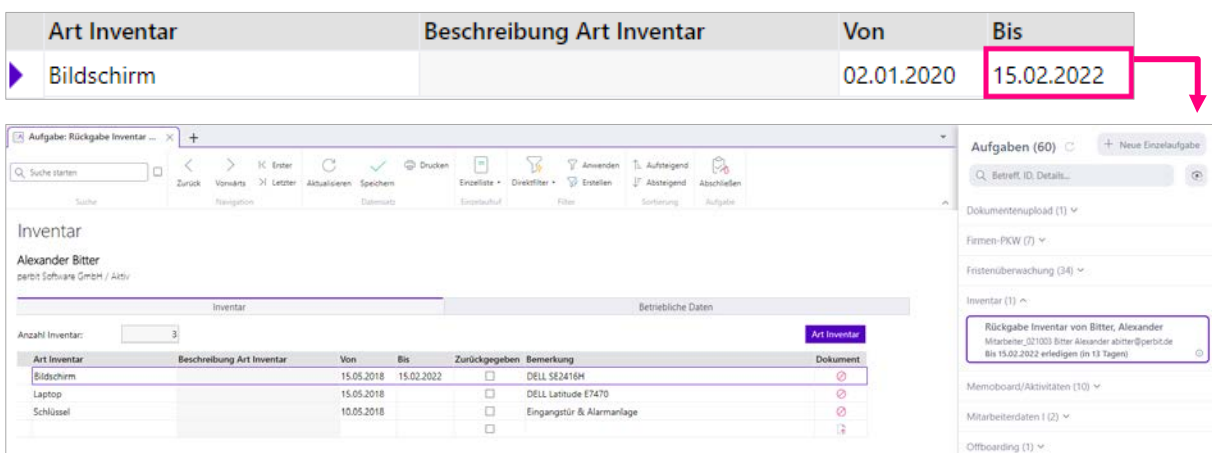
| Art Inventar | Beschreibung Art Inventar | Von | Bis |
|---|---|---|---|
| Bildschirm | | 02.01.2020 | 15.02.2022 |

Aufgabe: Rückgabe Inventar ... ×  +

Suche starten

Suche

Zurück Vorwärts Erster Letzter

Navigation

Aktualisieren Speichern Drucken

Datensatz

Einzelliste

Einzelaufruf

Direktfilter Anwenden Erstellen

Filter

Aufsteigend Absteigend

Sortierung

Abschließen

Aufgabe

Inventar

Alexander Bitter
perbit Software GmbH / Aktiv

Inventar | Betriebliche Daten

Anzahl Inventar: 3

Art Inventar

| Art Inventar | Beschreibung Art Inventar | Von | Bis | Zurückgegeben | Bemerkung | Dokument |
|---|---|---|---|---|---|---|
| Bildschirm | | 15.05.2018 | 15.02.2022 | ☐ | DELL SE2416H | |
| Laptop | | 15.05.2018 | | ☐ | DELL Latitude E7470 | |
| Schlüssel | | 10.05.2018 | | ☐ | Eingangstür & Alarmanlage | |
| | | | | ☐ | | |

Aufgaben (60)

+ Neue Einzelaufgabe

Betreff, ID, Details...

Dokumentenupload (1)

Firmen-PKW (7)

Fristenüberwachung (34)

Inventar (1)

Rückgabe Inventar von Bitter, Alexander
Mitarbeiter_021003 Bitter Alexander abitter@perbit.de
Bis 15.02.2022 erledigen (in 13 Tagen)

Memoboard/Aktivitäten (10)

Mitarbeiterdaten I (2)

Offboarding (1)